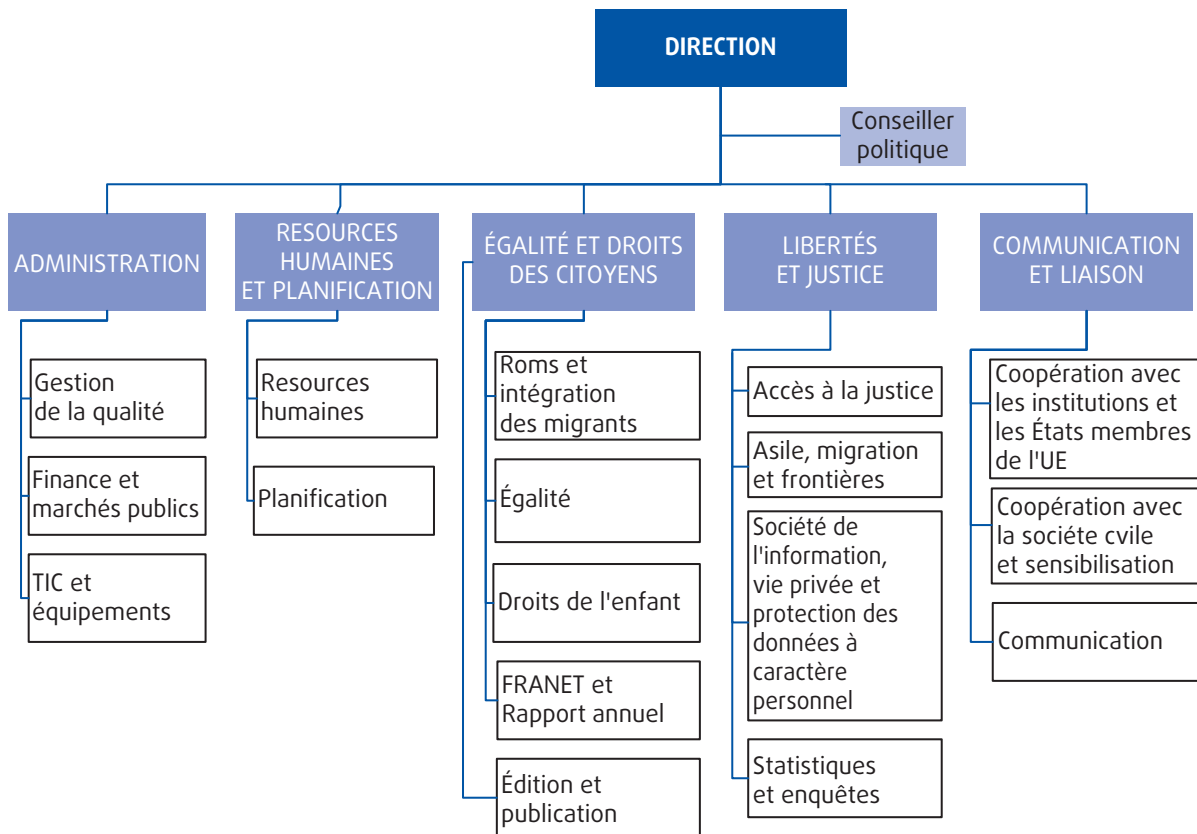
DIRECTION

Conseiller politique

ADMINISTRATION

Gestion de la qualité

Finance et marchés publics

TIC et équipements

RESOURCES HUMAINES ET PLANIFICATION

Resources humaines

Planification

ÉGALITÉ ET DROITS DES CITOYENS

Roms et intégration des migrants

Égalité

Droits de l'enfant

FRANET et Rapport annuel

Édition et publication

LIBERTÉS ET JUSTICE

Accès à la justice

Asile, migration et frontières

Société de l'information, vie privée et protection des données à caractère personnel

Statistiques et enquêtes

COMMUNICATION ET LIAISON

Coopération avec les institutions et les États membres de l'UE

Coopération avec la société cvile et sensibilisation

Communication